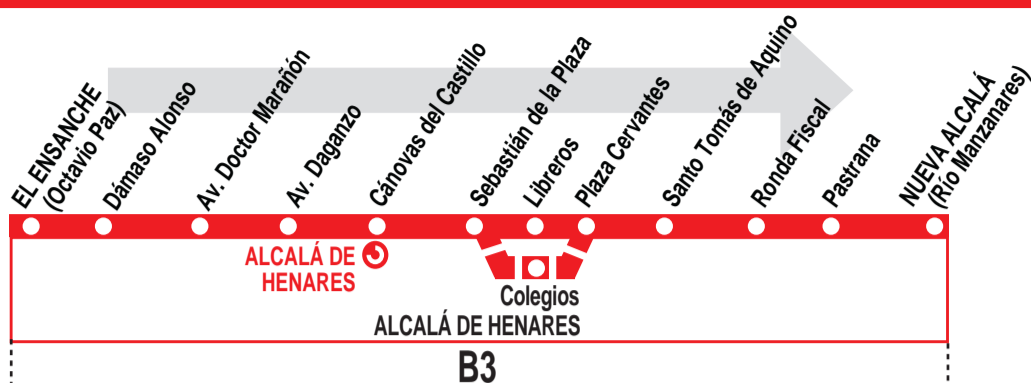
EL ENSANCHE (Octavio Paz)
Dámaso Alonso
Av. Doctor Marañón
Av. Daganzo
Cánovas del Castillo
Sebastián de la Plaza
Libreros
Plaza Cervantes
Santo Tomás de Aquino
Ronda Fiscal
Pastrana
NUEVA ALCALÁ (Río Manzanares)

ALCALÁ DE HENARES

Colegios
ALCALÁ DE HENARES

B3